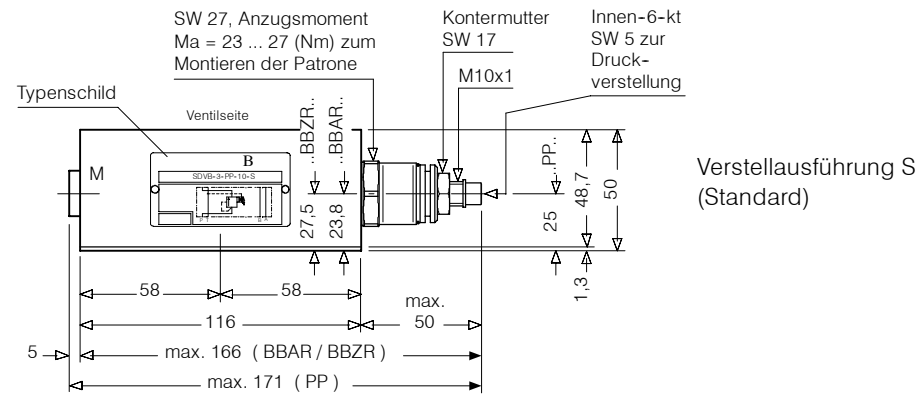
SW 27, Anzugsmoment
Ma = 23 ... 27 (Nm) zum
Montieren der Patrone

Kontermutter
SW 17

Innen-6-kt
SW 5 zur
Druckverstellung

M10x1

Typenschild

Ventilseite

..BBZR..

..BBAR..

B

SDVB-3-PP-10-S

M

..PP..

27,5

23,8

25

48,7

50

1,3

Verstellausführung S
(Standard)

58

58

116

max.
50

5

max. 166 ( BBAR / BBZR )

max. 171 ( PP )